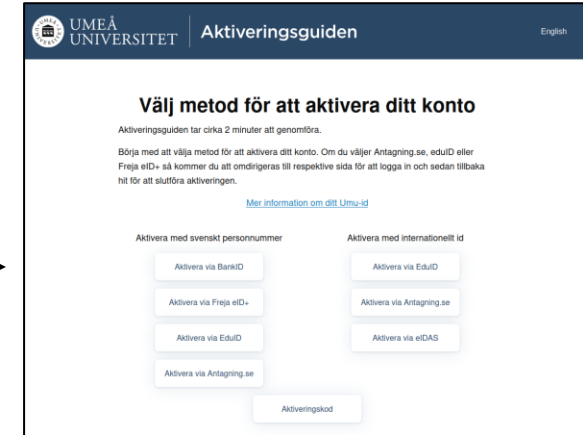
UMEÅ UNIVERSITET | Aktiveringsguiden

English

Välj metod för att aktivera ditt konto

Aktiveringsguiden tar cirka 2 minuter att genomföra.

Börja med att välja metod för att aktivera ditt konto. Om du väljer Antagning.se, eduID eller Freja eID+ så kommer du att omdirigeras till respektive sida för att logga in och sedan tillbaka hit för att slutföra aktiveringen.

Mer information om ditt Umu-id

Aktivera med svenskt personnummer

Aktivera via BankID

Aktivera via Freja eID+

Aktivera via EduID

Aktivera via Antagning.se

Aktivera med internationellt id

Aktivera via EduID

Aktivera via Antagning.se

Aktivera via eIDAS

Aktiveringskod